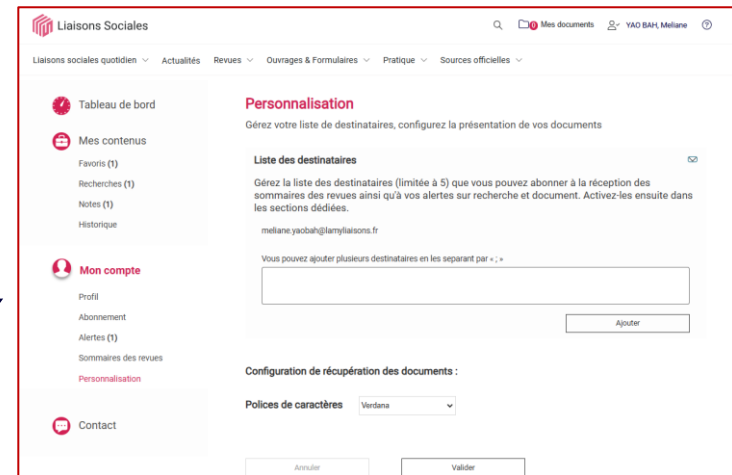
Liaisons Sociales

0 Mes documents YAO BAH, Meliane

Liaisons sociales quotidien Actualités Revues Ouvrages & Formulaires Pratique Sources officielles

Tableau de bord

Mes contenus

Favoris (1)

Recherches (1)

Notes (1)

Historique

Mon compte

Profil

Abonnement

Alertes (1)

Sommaires des revues

Personnalisation

Contact

Personnalisation

Gérez votre liste de destinataires, configurez la présentation de vos documents

Liste des destinataires

Gérez la liste des destinataires (limitée à 5) que vous pouvez abonner à la réception des sommaires des revues ainsi qu'à vos alertes sur recherche et document. Activez-les ensuite dans les sections dédiées.

meliane.yaobah@lamyliaisons.fr

Vous pouvez ajouter plusieurs destinataires en les separant par « ; »

Ajouter

Configuration de récupération des documents :

Polices de caractères Verdana

Annuler Valider